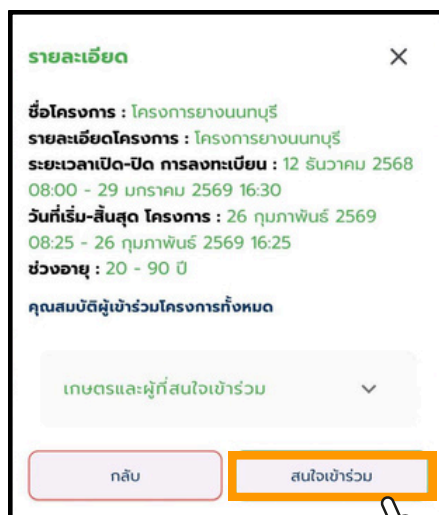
รายละเอียด

ชื่อโครงการ : โครงการยางนนทบุรี
รายละเอียดโครงการ : โครงการยางนนทบุรี
ระยะเวลาเปิด-ปิด การลงทะเบียน : 12 ธันวาคม 2568 08:00 - 29 มกราคม 2569 16:30
วันที่เริ่ม-สิ้นสุด โครงการ : 26 กุมภาพันธ์ 2569 08:25 - 26 กุมภาพันธ์ 2569 16:25
ช่วงอายุ : 20 - 90 ปี

คุณสมบัติผู้เข้าร่วมโครงการทั้งหมด

เกษตรและผู้ที่สนใจเข้าร่วม

กลับ

สนใจเข้าร่วม